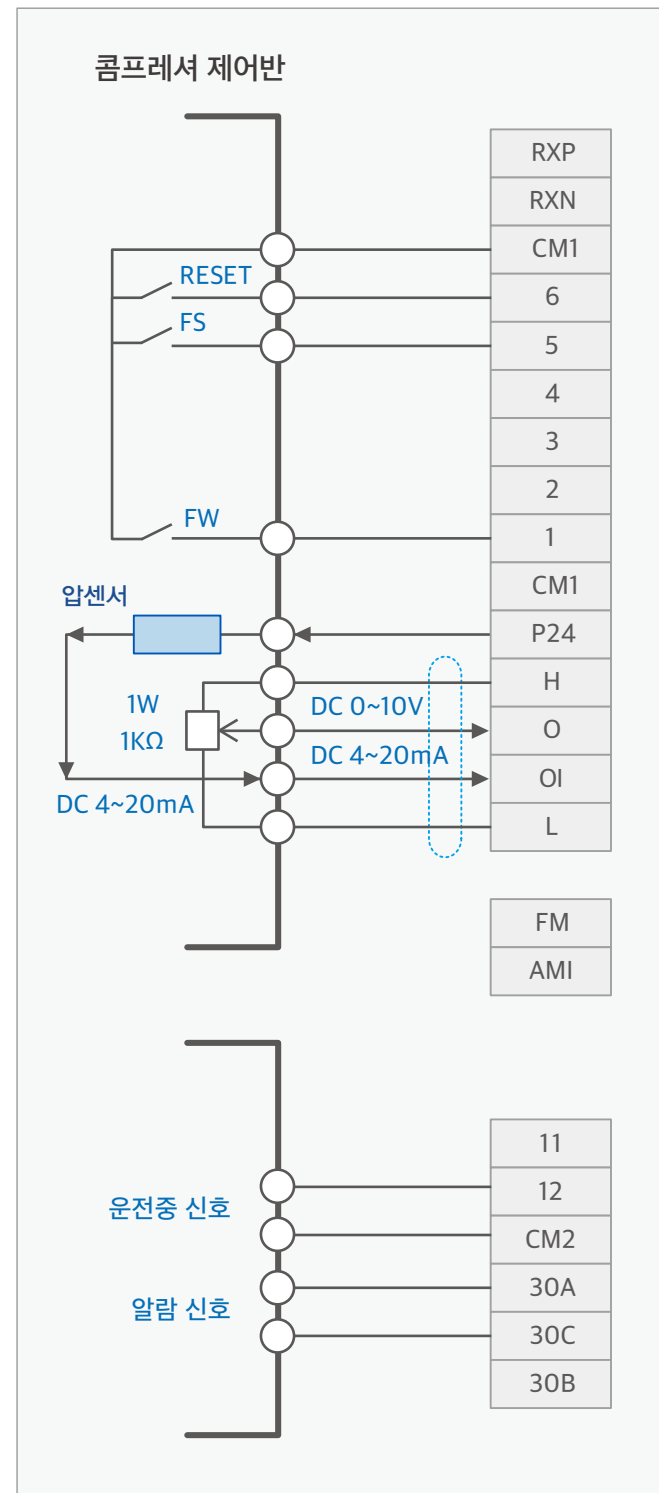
콤프레셔 제어반

RESET
FS
FW
압센서
1W
1KΩ
DC 0~10V
DC 4~20mA
DC 4~20mA

| RXP |
|---|
| RXN |
| CM1 |
| 6 |
| 5 |
| 4 |
| 3 |
| 2 |
| 1 |
| CM1 |
| P24 |
| H |
| O |
| OI |
| L |

| FM |
|---|
| AMI |

운전중 신호
알람 신호

| 11 |
|---|
| 12 |
| CM2 |
| 30A |
| 30C |
| 30B |